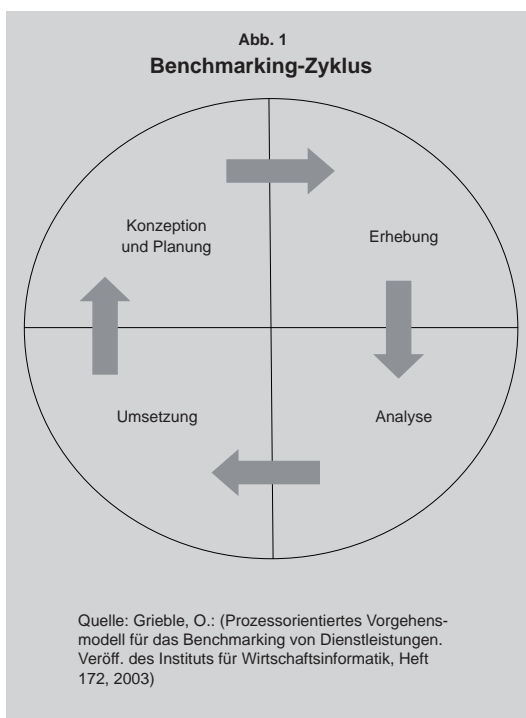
Abb. 1
Benchmarking-Zyklus

Konzeption und Planung

Erhebung

Umsetzung

Analyse

Quelle: Grieble, O.: (Prozessorientiertes Vorgehensmodell für das Benchmarking von Dienstleistungen. Veröff. des Instituts für Wirtschaftsinformatik, Heft 172, 2003)